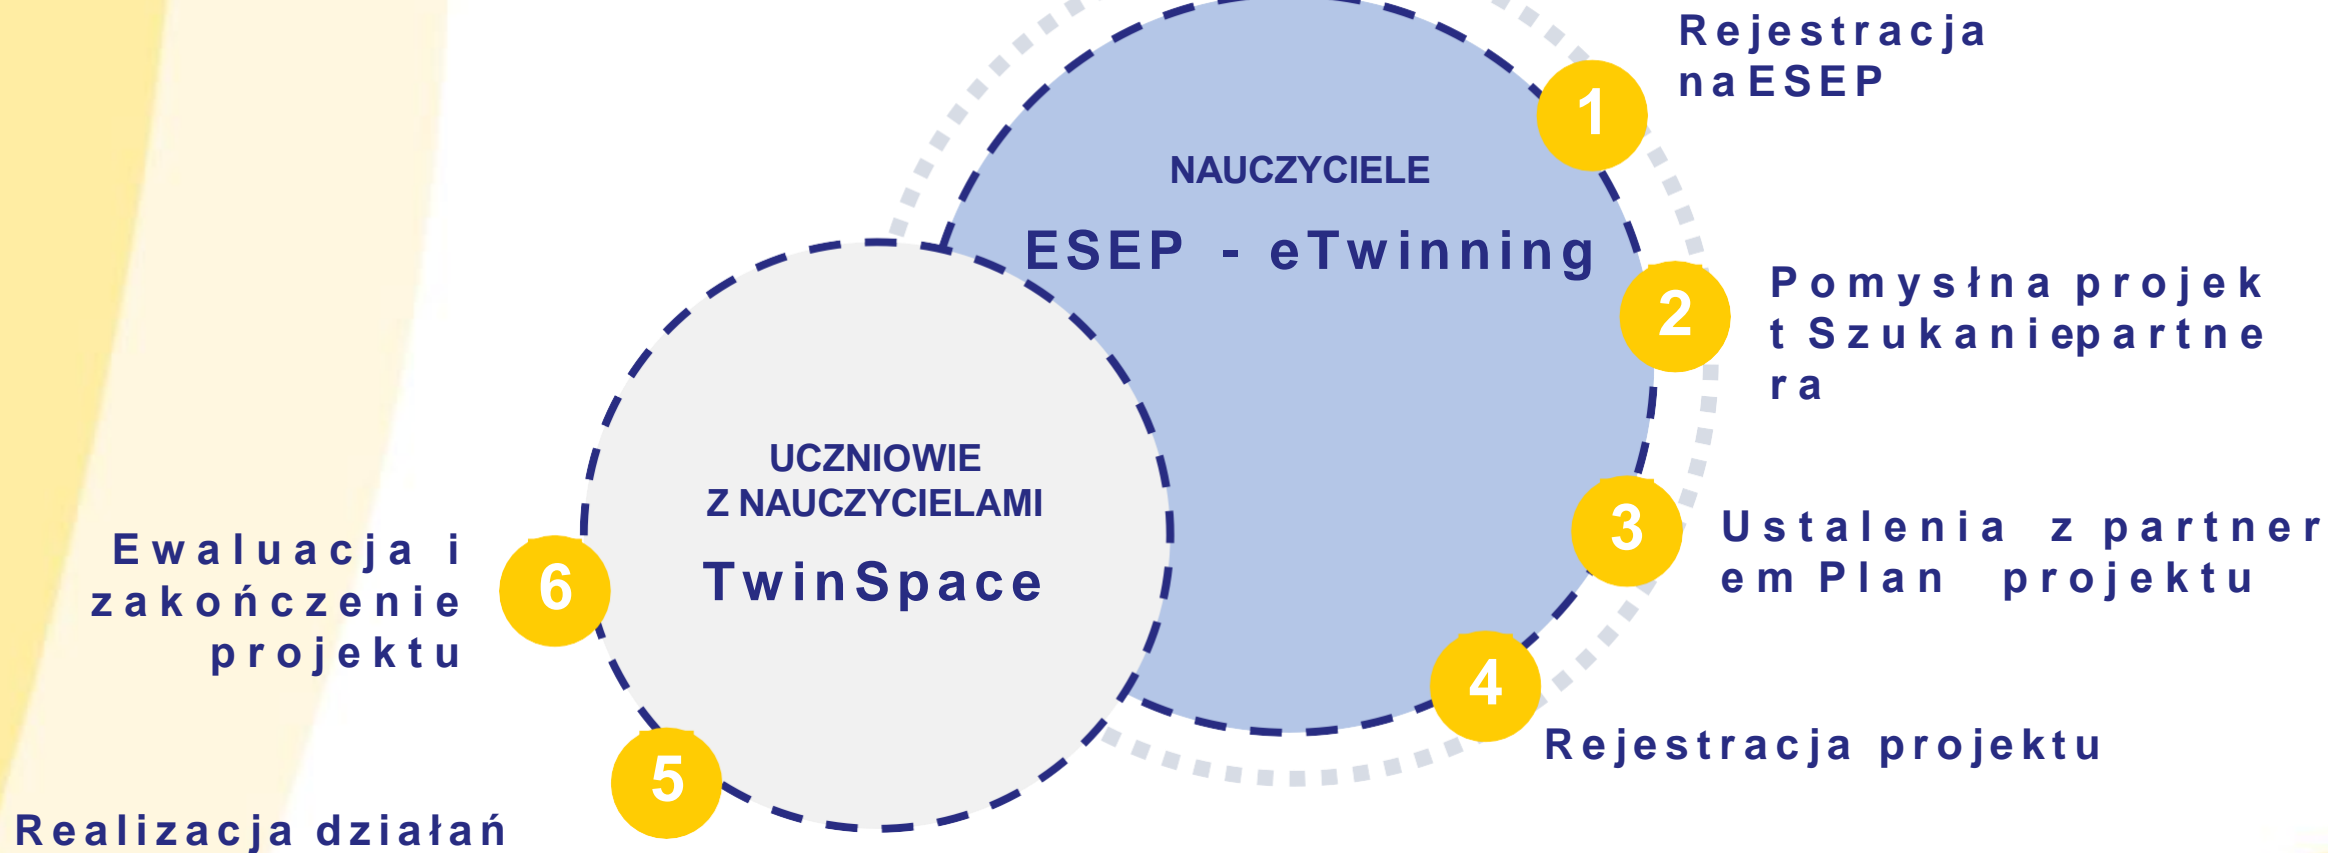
NAUCZYCIELE

ESEP - eTwinning

1

Rejestracja naESEP

2

Pomyślna projekt Szukaniepartnera

3

Ustalenia z partnerem Plan projektu

4

Rejestracja projektu

UCZNIOWIE
Z NAUCZYCIELAMI

TwinSpace

6

Ewaluacja i zakończenie projektu

5

Realizacja działań